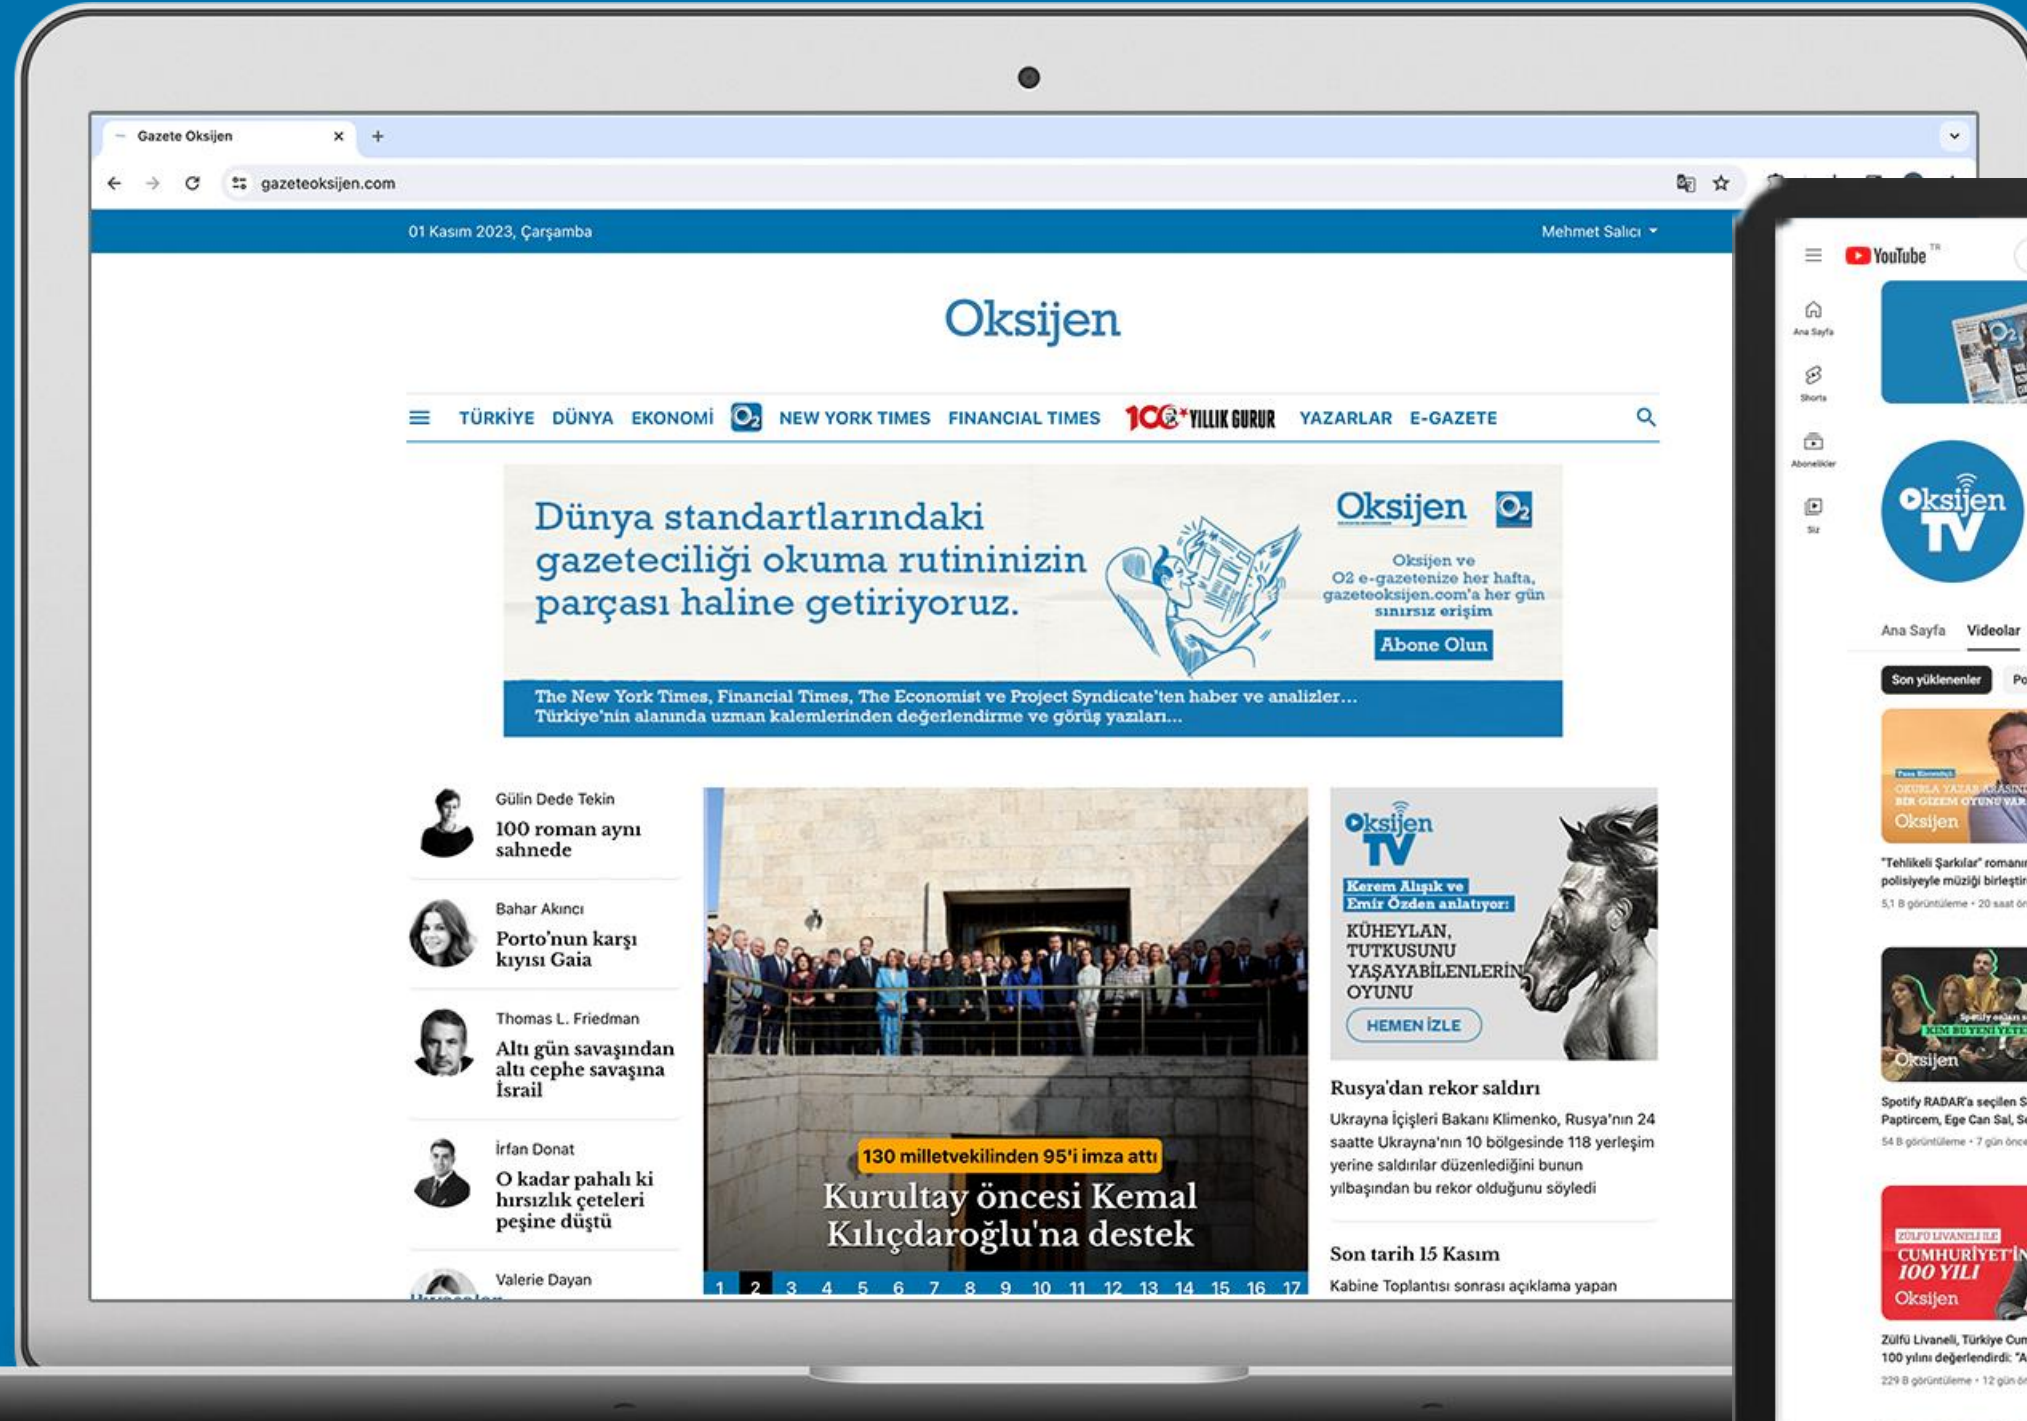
Gazete Oksijen ×
+
gazeteoksijen.com

01 Kasım 2023, Çarşamba
Mehmet Salıcı

Oksijen

TÜRKİYE DÜNYA EKONOMİ NEW YORK TIMES FINANCIAL TIMES 100 YILLIK GURUR YAZARLAR E-GAZETE

Dünya standartlarındaki gazeteciliği okuma rutininizin parçası haline getiriyoruz.

Oksijen

Oksijen ve O2 e-gazetenize her hafta, gazeteoksijen.com'a her gün sınırsız erişim

Abone Olun

The New York Times, Financial Times, The Economist ve Project Syndicate'ten haber ve analizler… Türkiye'nin alanında uzman kalemlerinden değerlendirme ve görüş yazıları…

Gülin Dede Tekin
100 roman aynı sahnede

Bahar Akıncı
Porto'nun karşı kıyısı Gaia

Thomas L. Friedman
Altı gün savaşından altı cephe savaşına İsrail

İrfan Donat
O kadar pahalı ki hırsızlık çeteleri peşine düştü

Valerie Dayan

130 milletvekilinden 95'i imza attı
Kurultay öncesi Kemal Kılıçdaroğlu'na destek

1 2 3 4 5 6 7 8 9 10 11 12 13 14 15 16 17

Oksijen TV
Kerem Alışık ve Emir Özden anlatıyor:
KÜHEYLAN, TUTKUSUNU YAŞAYABİLENLERİN OYUNU
HEMEN İZLE

Rusya'dan rekor saldırı
Ukrayna İçişleri Bakanı Klimenko, Rusya'nın 24 saatte Ukrayna'nın 10 bölgesinde 118 yerleşim yerine saldırılar düzenlediğini bunun yılbaşından bu rekor olduğunu söyledi

Son tarih 15 Kasım
Kabine Toplantısı sonrası açıklama yapan

YouTube TR
Ana Sayfa
Shorts
Abonelikler
Siz
Oksijen TV
Ana Sayfa Videolar
Son yüklenenler Po
Oksijen
"Tehlikeli Şarkılar" romanı polisiyeyle müziği birleştir
5,1 B görüntüleme • 20 saat ön
Oksijen
Spotify RADAR'a seçilen S Paptircem, Ege Can Sal, S
54 B görüntüleme • 7 gün önce
ZÜLFÜ LİVANELİ İLE CUMHURİYET'İN 100 YILI
Oksijen
Zülfü Livaneli, Türkiye Cum 100 yılını değerlendirdi: "A
229 B görüntüleme • 12 gün ön